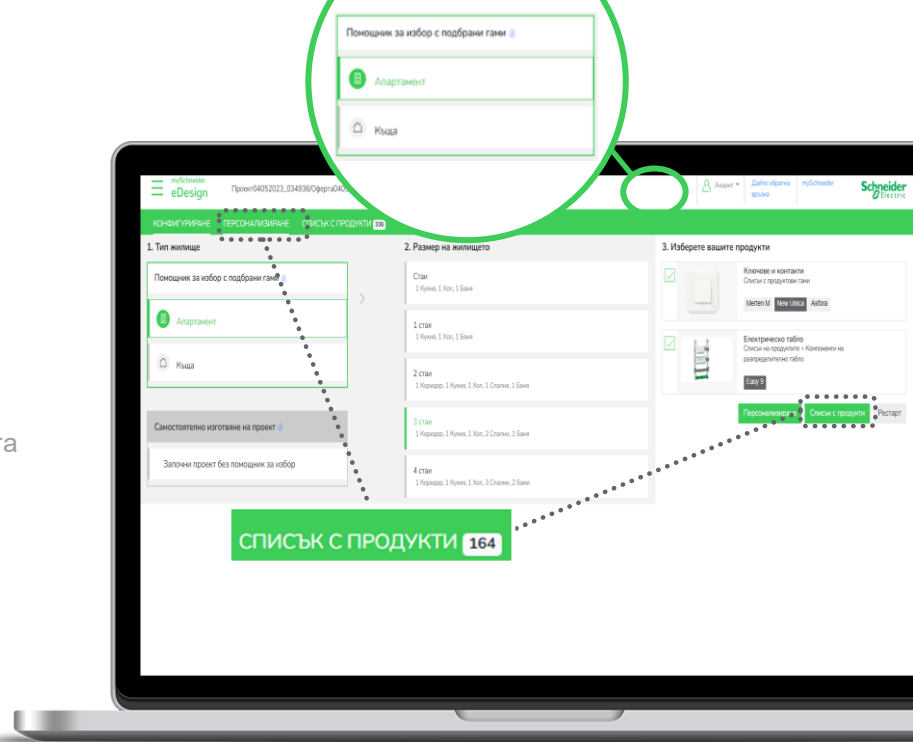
Помощник за избор с подбрани гами

Апартамент

Къща

mySchneider eDesign

Проект04052023_034936/Оферта0405

Андрей

Дайте обратна връзка

mySchneider

Schneider Electric

КОНФИГУРИРАНЕ ПЕРСОНАЛИЗИРАНЕ СПИСЪК С ПРОДУКТИ 338

1. Тип жилище

Помощник за избор с подбрани гами

Апартамент

Къща

Самостоятелно изготвяне на проект

Започни проект без помощник за избор

2. Размер на жилището

Стаи
1 Кухня, 1 Хол, 1 Баня

1 стая
1 Кухня, 1 Хол, 1 Баня

2 стаи
1 Коридор, 1 Кухня, 1 Хол, 1 Спалня, 1 Баня

3 стаи
1 Коридор, 1 Кухня, 1 Хол, 2 Спални, 1 Баня

4 стаи
1 Коридор, 1 Кухня, 1 Хол, 3 Спални, 2 Бани

3. Изберете вашите продукти

Ключове и контакти
Списък с продуктови гами

Merten M New Unica Asfora

Електрическо табло
Списък на продуктите « Компоненти на разпределително табло

Easy 9

Персонализиране Списък с продукти Рестарт

СПИСЪК С ПРОДУКТИ 164

та